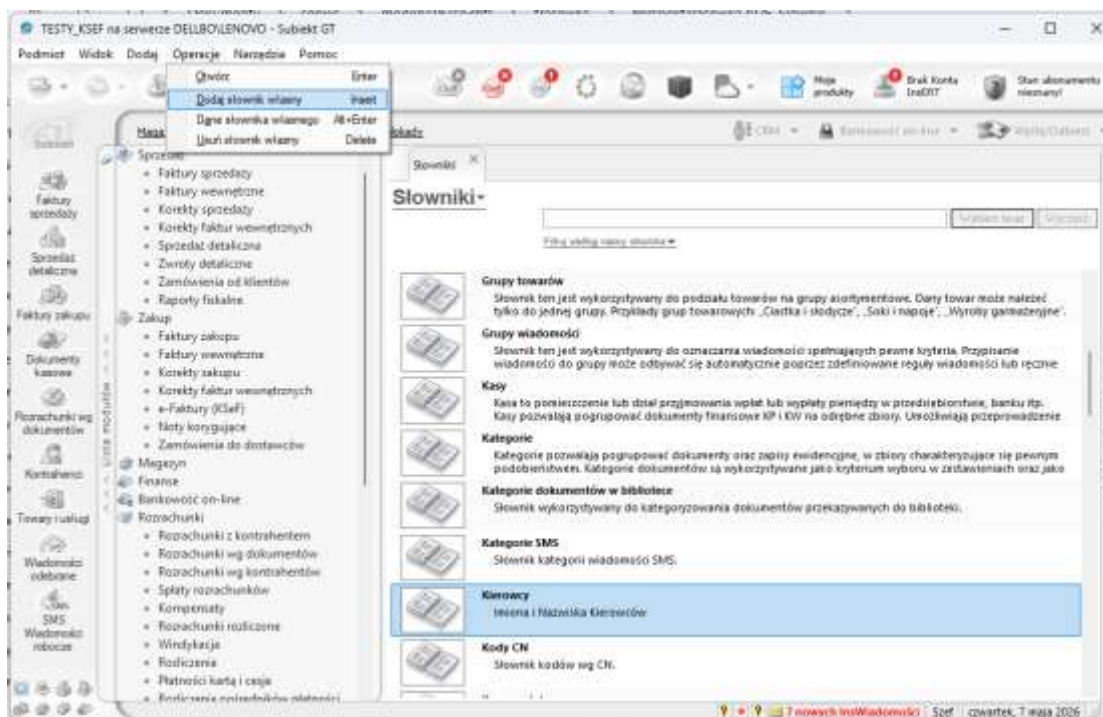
TESTY_KSEF na serwerze DELLBO\LENOVO - Subiekt GT

Podmiot Widok Dodaj Operacje Narzędzia Pomoc

Otwórz Enter
Dodaj słownik własny Insert
Dane słownika własnego Alt+Enter
Usuń słownik własny Delete

Moje produkty
Brak Konta InsERT
Stan abonamentu nieznany

Subiekt
Faktury sprzedaży
Sprzedaż detaliczna
Faktury zakupu
Dokumenty kasowe
Rozrachunki wg dokumentów
Kontrahenci
Towary i usługi
Wiadomości odebrane
SMS Wiadomości robocze

Lista modułów

Sprzedaż
• Faktury sprzedaży
• Faktury wewnętrzne
• Korekty sprzedaży
• Korekty faktur wewnętrznych
• Sprzedaż detaliczna
• Zwroty detaliczne
• Zamówienia od klientów
• Raporty fiskalne
Zakup
• Faktury zakupu
• Faktury wewnętrzne
• Korekty zakupu
• Korekty faktur wewnętrznych
• e-Faktury (KSeF)
• Noty korygujące
• Zamówienia do dostawców
Magazyn
Finanse
Bankowość on-line
Rozrachunki
• Rozrachunki z kontrahentem
• Rozrachunki wg dokumentów
• Rozrachunki wg kontrahentów
• Spłaty rozrachunków
• Kompensaty
• Rozrachunki rozliczone
• Windykacja
• Rozliczenia
• Płatności kartą i cesje
• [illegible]

Słowniki

Słowniki

Wybierz teraz Wyczyść
Filtruj według nazwy słownika

Grupy towarów
Słownik ten jest wykorzystywany do podziału towarów na grupy asortymentowe. Dany towar może należeć tylko do jednej grupy. Przykłady grup towarowych: „Ciastka i słodycze", „Soki i napoje", „Wyroby garmażeryjne".

Grupy wiadomości
Słownik ten jest wykorzystywany do oznaczania wiadomości spełniających pewne kryteria. Przypisanie wiadomości do grupy może odbywać się automatycznie poprzez zdefiniowane reguły wiadomości lub ręcznie

Kasy
Kasa to pomieszczenie lub dział przyjmowania wpłat lub wypłaty pieniędzy w przedsiębiorstwie, banku itp. Kasy pozwalają pogrupować dokumenty finansowe KP i KW na odrębne zbiory. Umożliwiają przeprowadzenie

Kategorie
Kategorie pozwalają pogrupować dokumenty oraz zapisy ewidencyjne, w zbiory charakteryzujące się pewnym podobieństwem. Kategorie dokumentów są wykorzystywane jako kryterium wyboru w zestawieniach oraz jako

Kategorie dokumentów w bibliotece
Słownik wykorzystywany do kategoryzowania dokumentów przekazywanych do biblioteki.

Kategorie SMS
Słownik kategorii wiadomości SMS.

Kierowcy
Imiona i Nazwiska Kierowców

Kody CN
Słownik kodów wg CN.

7 nowych InsWiadomości | Szef | czwartek, 7 maja 2026